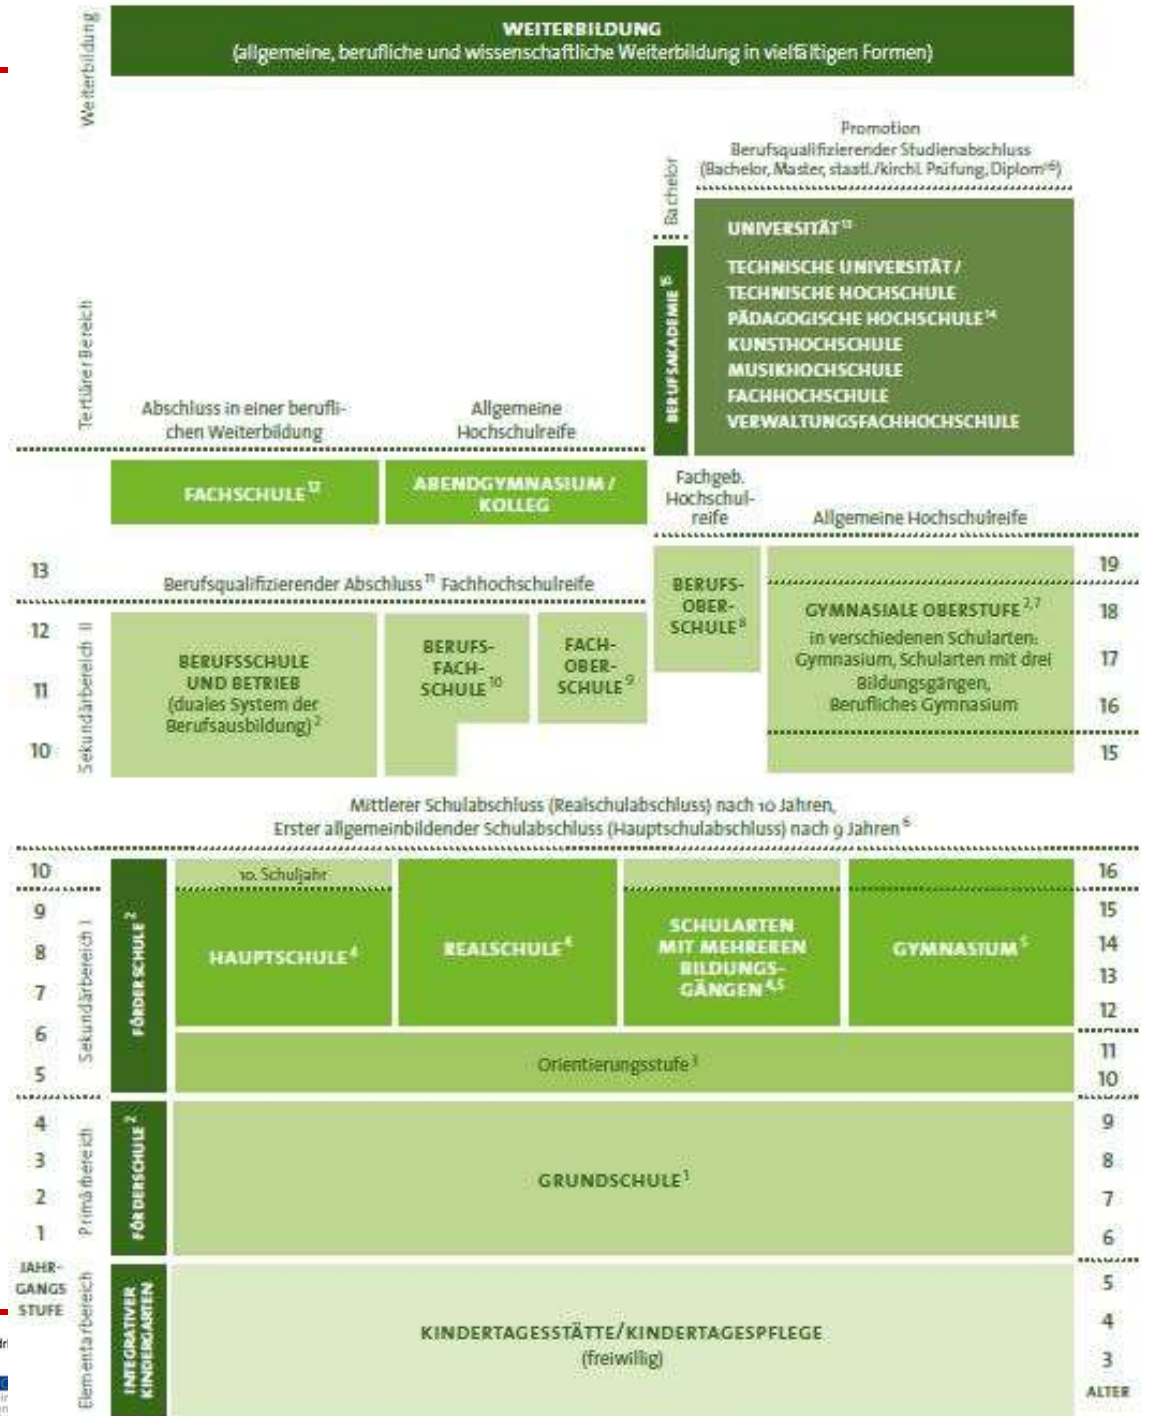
Weiterbildung

WEITERBILDUNG
(allgemeine, berufliche und wissenschaftliche Weiterbildung in vielfältigen Formen)

Tertiärer Bereich

Promotion
Berufsqualifizierender Studienabschluss
(Bachelor, Master, staatl./kirchl. Prüfung, Diplom$^{16}$)

Bachelor

BERUFSAKADEMIE$^{15}$

UNIVERSITÄT$^{13}$
TECHNISCHE UNIVERSITÄT / TECHNISCHE HOCHSCHULE
PÄDAGOGISCHE HOCHSCHULE$^{14}$
KUNSTHOCHSCHULE
MUSIKHOCHSCHULE
FACHHOCHSCHULE
VERWALTUNGSFACHHOCHSCHULE

Abschluss in einer beruflichen Weiterbildung

Allgemeine Hochschulreife

FACHSCHULE$^{12}$

ABENDGYMNASIUM / KOLLEG

Fachgeb. Hochschulreife

Allgemeine Hochschulreife

13

Berufsqualifizierender Abschluss$^{11}$ Fachhochschulreife

19

Sekundärbereich II

12
11
10

BERUFSSCHULE UND BETRIEB (duales System der Berufsausbildung)$^{2}$

BERUFSFACHSCHULE$^{10}$

FACHOBERSCHULE$^{9}$

BERUFSOBERSCHULE$^{8}$

GYMNASIALE OBERSTUFE$^{2,7}$
in verschiedenen Schularten: Gymnasium, Schularten mit drei Bildungsgängen, Berufliches Gymnasium

18
17
16
15

Mittlerer Schulabschluss (Realschulabschluss) nach 10 Jahren,
Erster allgemeinbildender Schulabschluss (Hauptschulabschluss) nach 9 Jahren$^{6}$

10
9
8
7
6
5

Sekundärbereich I

FÖRDERSCHULE$^{2}$

10. Schuljahr

HAUPTSCHULE$^{4}$

REALSCHULE$^{4}$

SCHULARTEN MIT MEHREREN BILDUNGSGÄNGEN$^{4,5}$

GYMNASIUM$^{5}$

Orientierungsstufe$^{3}$

16
15
14
13
12
11
10

4
3
2
1

Primarbereich

FÖRDERSCHULE$^{2}$

GRUNDSCHULE$^{1}$

9
8
7
6

JAHRGANGSSTUFE

Elementarbereich

INTEGRATIVER KINDERGARTEN

KINDERTAGESSTÄTTE/KINDERTAGESPFLEGE
(freiwillig)

5
4
3
ALTER